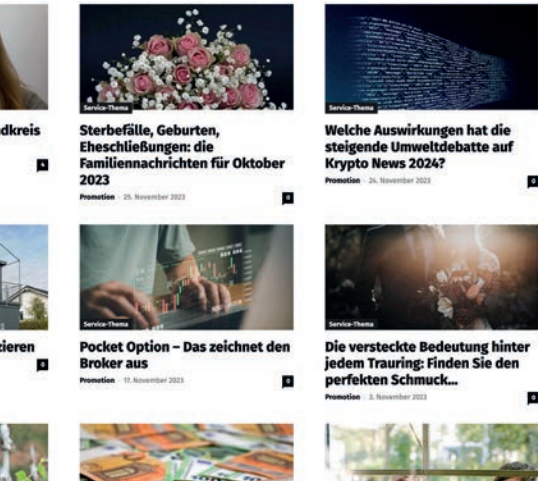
dkreis

4

Service-Thema

Sterbefälle, Geburten, Eheschließungen: die Familiennachrichten für Oktober 2023

Promotion · 25. November 2023

0

Service-Thema

Welche Auswirkungen hat die steigende Umweltdebatte auf Krypto News 2024?

Promotion · 24. November 2023

0

zieren

0

Service-Thema

Pocket Option – Das zeichnet den Broker aus

Promotion · 17. November 2023

0

Service-Thema

Die versteckte Bedeutung hinter jedem Trauring: Finden Sie den perfekten Schmuck...

Promotion · 3. November 2023

0